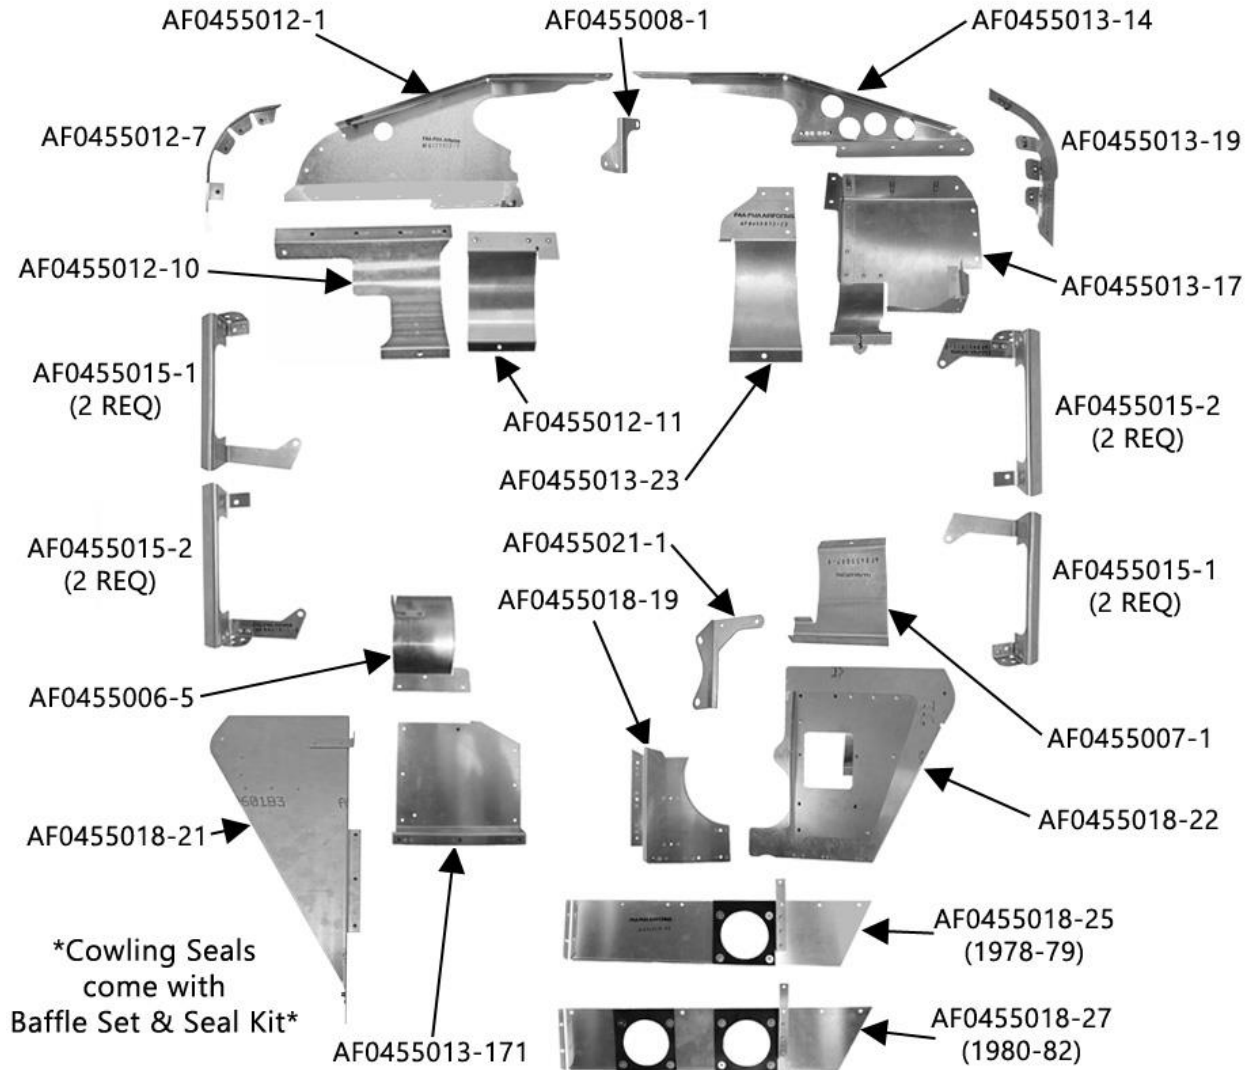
AF0455012-1

AF0455008-1

AF0455013-14

AF0455012-7

AF0455013-19

AF0455012-10

AF0455013-17

AF0455015-1 (2 REQ)

AF0455012-11

AF0455015-2 (2 REQ)

AF0455013-23

AF0455015-2 (2 REQ)

AF0455021-1

AF0455015-1 (2 REQ)

AF0455018-19

AF0455006-5

AF0455007-1

AF0455018-22

AF0455018-21

*Cowling Seals come with Baffle Set & Seal Kit*

AF0455018-25 (1978-79)

AF0455018-27 (1980-82)

AF0455013-171